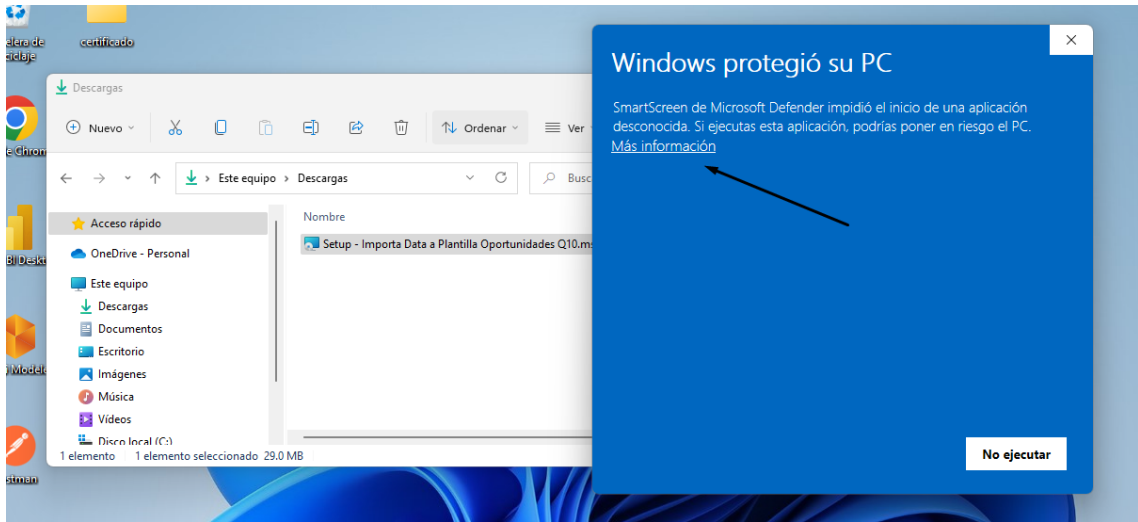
elera de ciclaje
certificado
e Chron
BI Deskt
Modele
stman

Descargas
Nuevo
Ordenar
Ver
Este equipo > Descargas
Busc
Acceso rápido
OneDrive - Personal
Este equipo
Descargas
Documentos
Escritorio
Imágenes
Música
Vídeos
Disco local (C:)
Nombre
Setup - Importa Data a Plantilla Oportunidades Q10.ms
1 elemento 1 elemento seleccionado 29.0 MB

Windows protegió su PC
SmartScreen de Microsoft Defender impidió el inicio de una aplicación desconocida. Si ejecutas esta aplicación, podrías poner en riesgo el PC.
Más información
No ejecutar